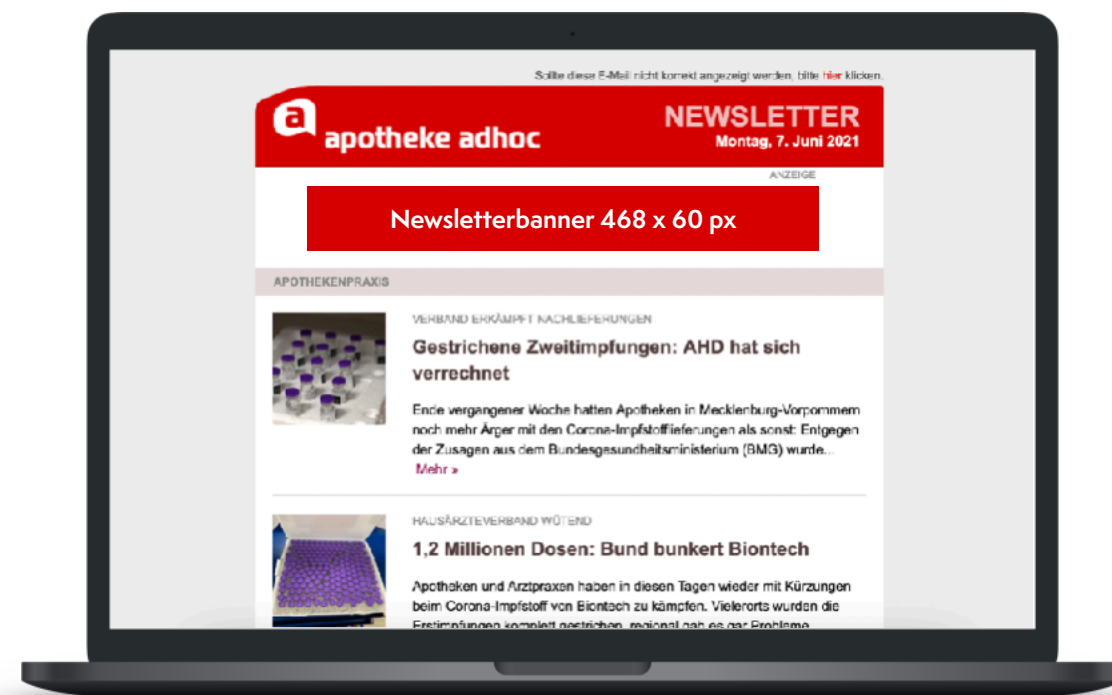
Sollte diese E-Mail nicht korrekt angezeigt werden, bitte hier klicken.

apotheke adhoc

NEWSLETTER
Montag, 7. Juni 2021

ANZEIGE

Newsletterbanner 468 x 60 px

APOTHEKENPRAXIS

VERBAND ERKÄMPFT NACHLIEFERUNGEN

Gestrichene Zweitimpfungen: AHD hat sich verrechnet

Ende vergangener Woche hatten Apotheken in Mecklenburg-Vorpommern noch mehr Ärger mit den Corona-Impfstofflieferungen als sonst: Entgegen der Zusagen aus dem Bundesgesundheitsministerium (BMG) wurde...
Mehr »

HAUSÄRZTEVERBAND WÜTEND

1,2 Millionen Dosen: Bund bunkert Biontech

Apotheken und Arztpraxen haben in diesen Tagen wieder mit Kürzungen beim Corona-Impfstoff von Biontech zu kämpfen. Vielerorts wurden die Erstimpfungen komplett gestrichen, regional gab es gar Probleme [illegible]